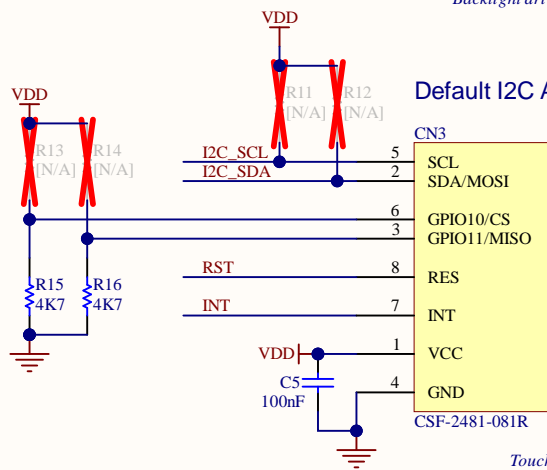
Backlight ar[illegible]

VDD

R11 [N/A]

R12 [N/A]

Default I2C A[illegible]

VDD

R13 [N/A]

R14 [N/A]

CN3

I2C_SCL 5 SCL

I2C_SDA 2 SDA/MOSI

6 GPIO10/CS

3 GPIO11/MISO

R15 4K7

R16 4K7

RST 8 RES

INT 7 INT

VDD 1 VCC

C5 100nF

4 GND

CSF-2481-081R

Touc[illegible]